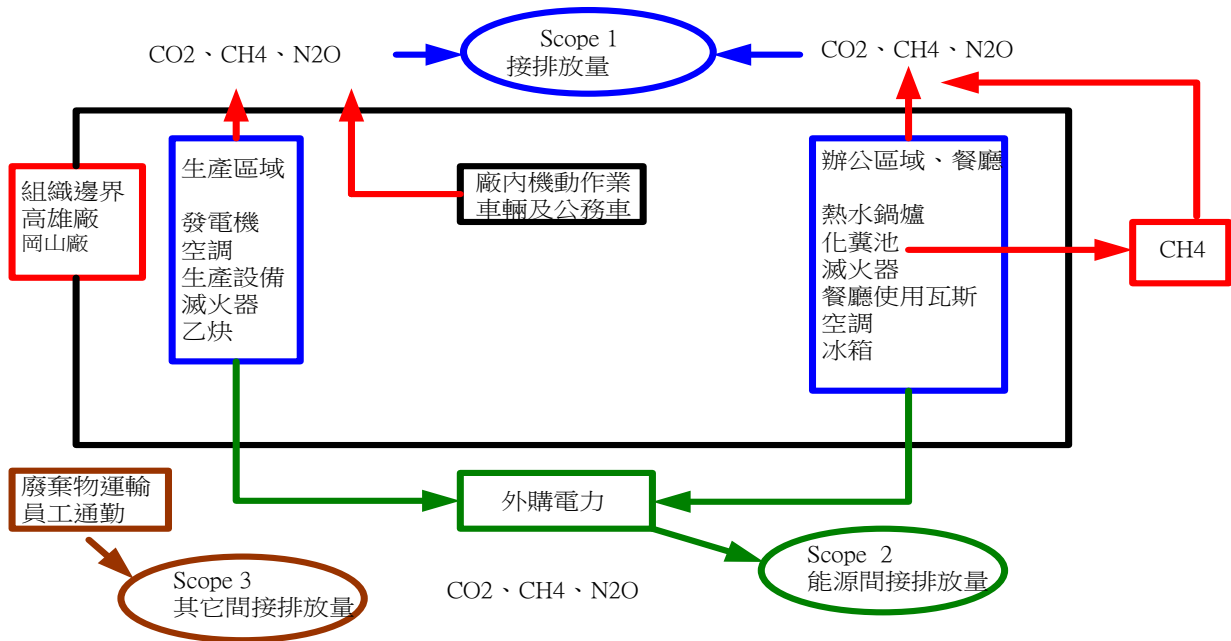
CO2、CH4、N2O

Scope 1
接排放量

CO2、CH4、N2O

組織邊界
高雄廠
岡山廠

生產區域

發電機
空調
生產設備
滅火器
乙炔

廠內機動作業
車輛及公務車

辦公區域、餐廳

熱水鍋爐
化糞池
滅火器
餐廳使用瓦斯
空調
冰箱

CH4

廢棄物運輸
員工通勤

外購電力

Scope 3
其它間接排放量

CO2、CH4、N2O

Scope 2
能源間接排放量